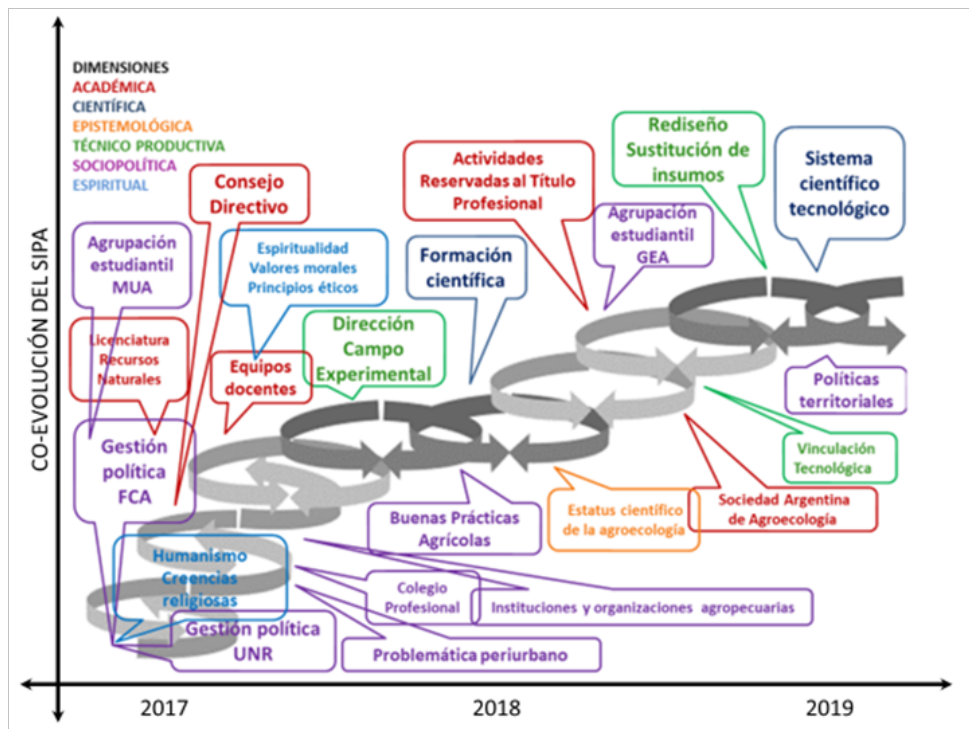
DIMENSIONES
ACADÉMICA
CIENTÍFICA
EPISTEMOLÓGICA
TÉCNICO PRODUCTIVA
SOCIOPOLÍTICA
ESPIRITUAL

CO-EVOLUCIÓN DEL SIPA

Agrupación estudiantil MUA

Consejo Directivo

Espiritualidad Valores morales Principios éticos

Actividades Reservadas al Título Profesional

Formación científica

Rediseño Sustitución de insumos

Agrupación estudiantil GEA

Sistema científico tecnológico

Licenciatura Recursos Naturales

Equipos docentes

Dirección Campo Experimental

Políticas territoriales

Gestión política FCA

Vinculación Tecnológica

Sociedad Argentina de Agroecología

Estatus científico de la agroecología

Buenas Prácticas Agrícolas

Humanismo Creencias religiosas

Colegio Profesional

Instituciones y organizaciones agropecuarias

Gestión política UNR

Problemática periurbano

2017

2018

2019